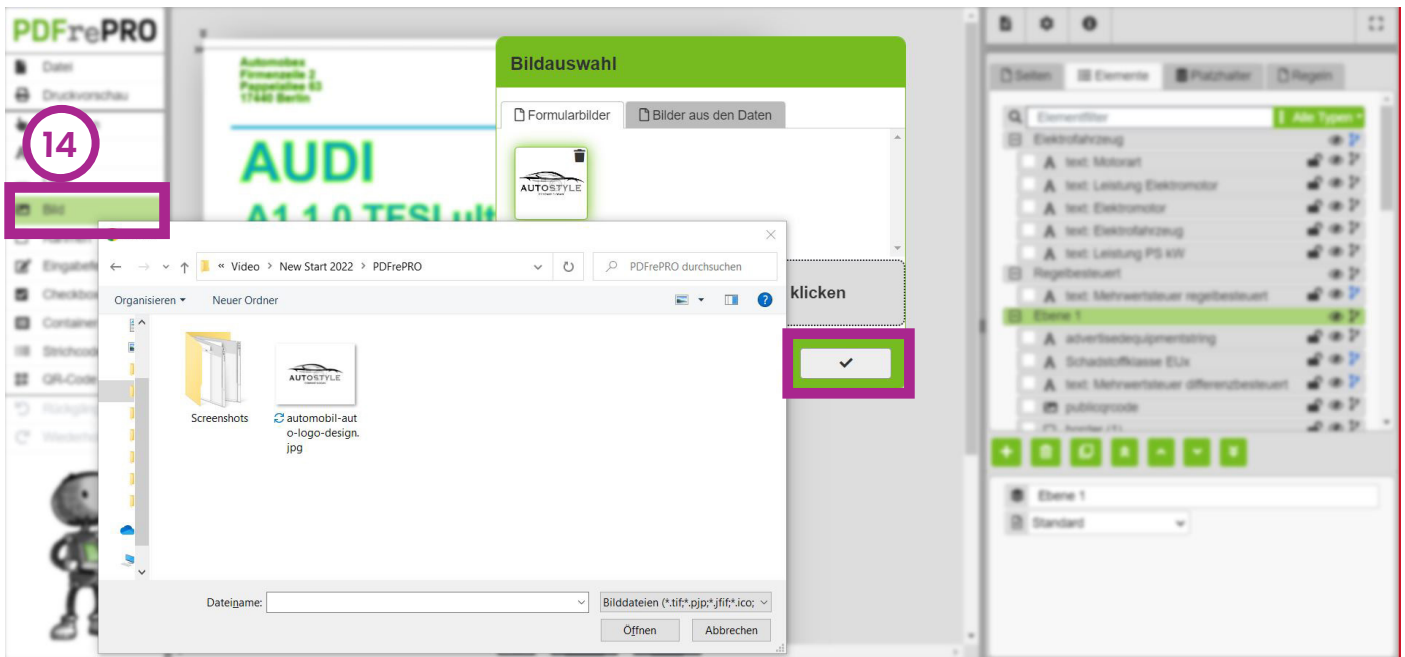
PDFrePRO

Datei
Druckvorschau

14

Bild
Rahmen
Eingabefe
Checkbox
Container
Strichcode
QR-Code
Rückgän
Wiederh

Automobex
Firmenzeile 2
Pappelallee 63
17440 Berlin

AUDI
A1 1.0 TFSI ult

Bildauswahl

Formularbilder
Bilder aus den Daten

AUTOSTYLE

klicken

Video > New Start 2022 > PDFrePRO
PDFrePRO durchsuchen

Organisieren
Neuer Ordner

Screenshots
automobil-auto-logo-design.jpg

Dateiname:
Bilddateien (*.tif;*.pjp;*.jfif;*.ico;
Öffnen
Abbrechen

Seiten
Elemente
Platzhalter
Regeln

Elementfilter
Alle Typen

Elektrofahrzeug
text: Motorart
text: Leistung Elektromotor
text: Elektromotor
text: Elektrofahrzeug
text: Leistung PS kW
Regelbesteuert
text: Mehrwertsteuer regelbesteuert
Ebene 1
advertisedequipmentstring
Schadstoffklasse EUx
text: Mehrwertsteuer differenzbesteuert
publicqrcode
border (1)

Ebene 1
Standard